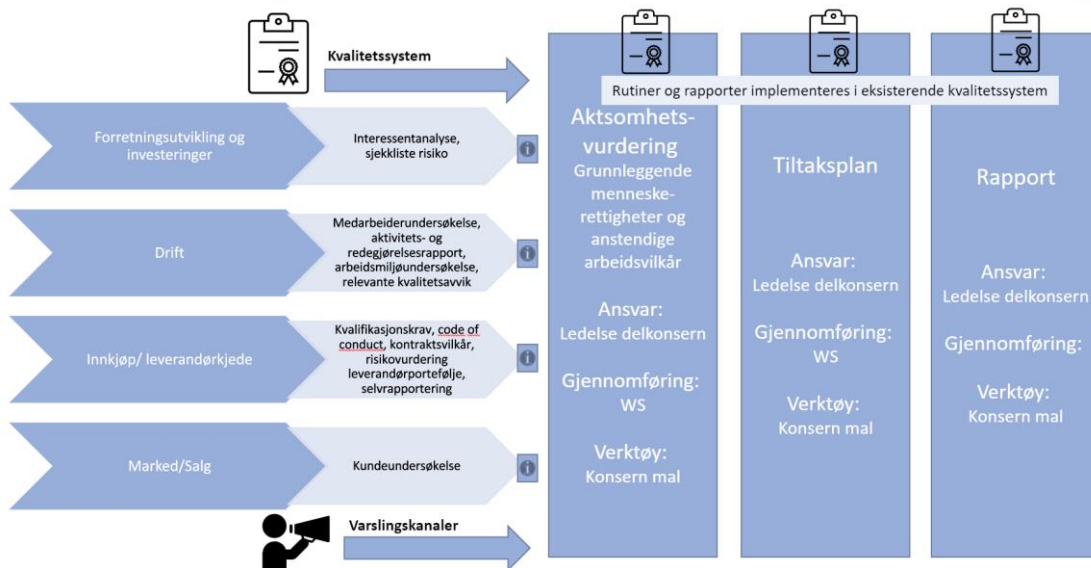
Kvalitetssystem

Rutiner og rapporter implementeres i eksisterende kvalitetssystem

Forretningsutvikling og investeringer

Interessentanalyse, sjekkliste risiko

Drift

Medarbeiderundersøkelse, aktivitets- og redegjørelsesrapport, arbeidsmiljøundersøkelse, relevante kvalitetsavvik

Innkjøp/ leverandørkjede

Kvalifikasjonskrav, code of conduct, kontraktsvilkår, risikovurdering leverandørportefølje, selvrapportering

Marked/Salg

Kundeundersøkelse

Varslingskanaler

Aktsomhetsvurdering
Grunnleggende menneskerettigheter og anstendige arbeidsvilkår

Ansvar:
Ledelse delkonsern

Gjennomføring:
WS

Verktøy:
Konsern mal

Tiltaksplan

Ansvar:
Ledelse delkonsern

Gjennomføring:
WS

Verktøy:
Konsern mal

Rapport

Ansvar:
Ledelse delkonsern

Gjennomføring:

Verktøy:
Konsern mal